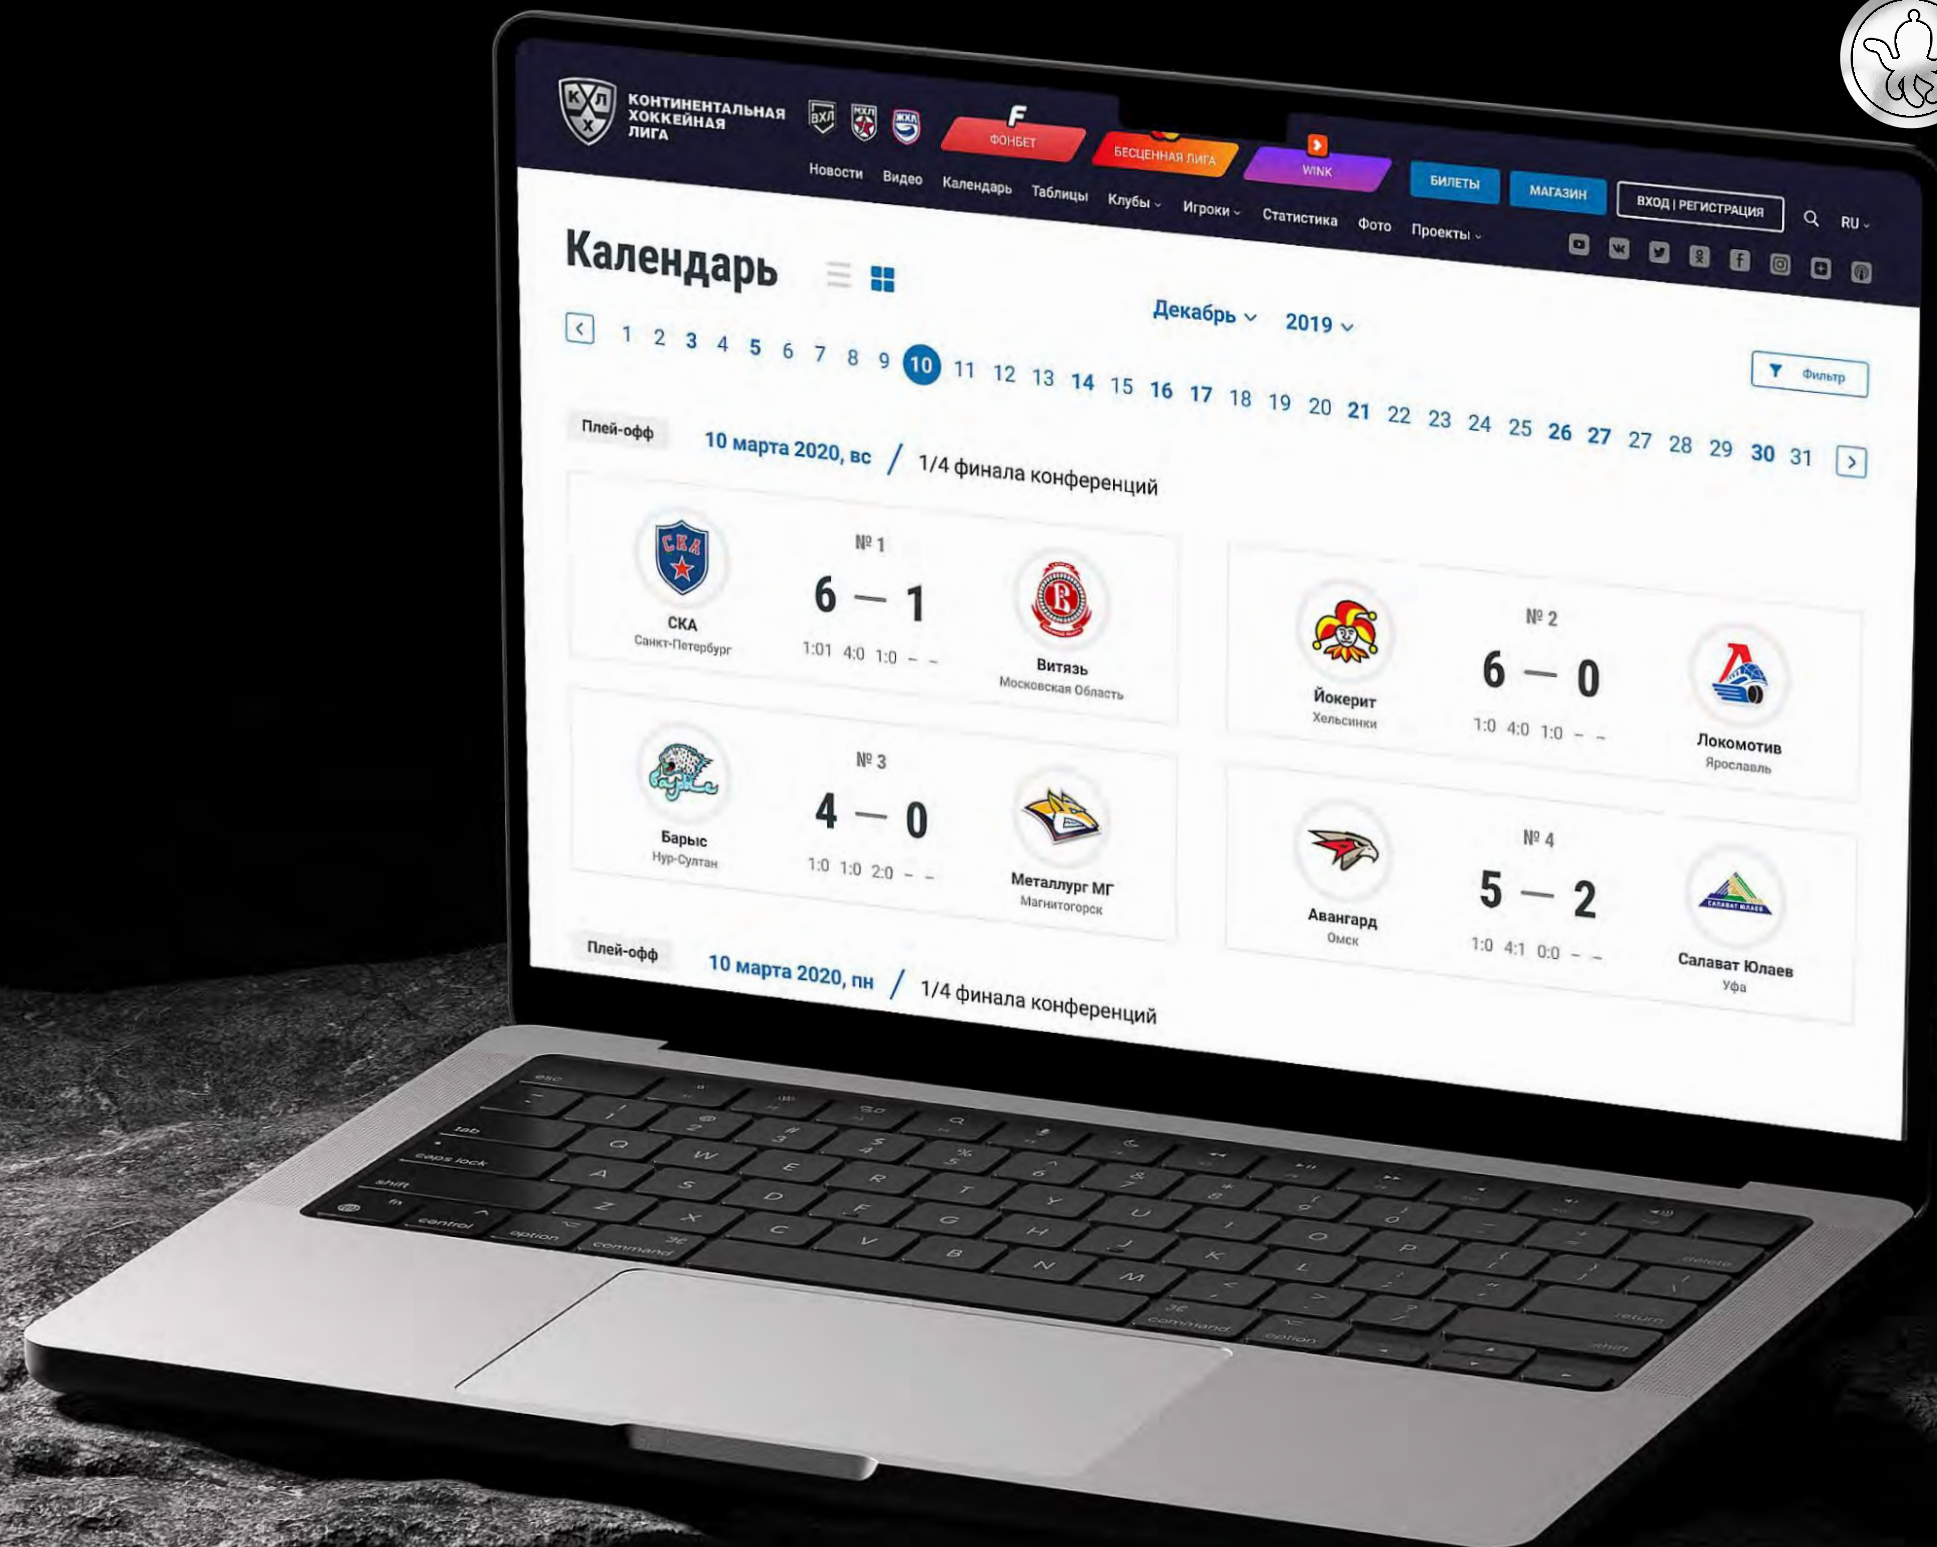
КОНТИНЕНТАЛЬНАЯ ХОККЕЙНАЯ ЛИГА

ВХЛ МХЛ ЖХЛ

ФОНБЕТ
БЕСЦЕННАЯ ЛИГА
WINK
БИЛЕТЫ
МАГАЗИН
ВХОД | РЕГИСТРАЦИЯ
RU

Новости Видео Календарь Таблицы Клубы Игроки Статистика Фото Проекты

Календарь

Декабрь 2019

1 2 3 4 5 6 7 8 9 10 11 12 13 14 15 16 17 18 19 20 21 22 23 24 25 26 27 27 28 29 30 31

Фильтр

Плей-офф 10 марта 2020, вс / 1/4 финала конференций

СКА
Санкт-Петербург
№ 1
6 — 1
1:01 4:0 1:0 – –
Витязь
Московская Область

Йокерит
Хельсинки
№ 2
6 — 0
1:0 4:0 1:0 – –
Локомотив
Ярославль

Барыс
Нур-Султан
№ 3
4 — 0
1:0 1:0 2:0 – –
Металлург МГ
Магнитогорск

Авангард
Омск
№ 4
5 — 2
1:0 4:1 0:0 – –
Салават Юлаев
Уфа

Плей-офф 10 марта 2020, пн / 1/4 финала конференций